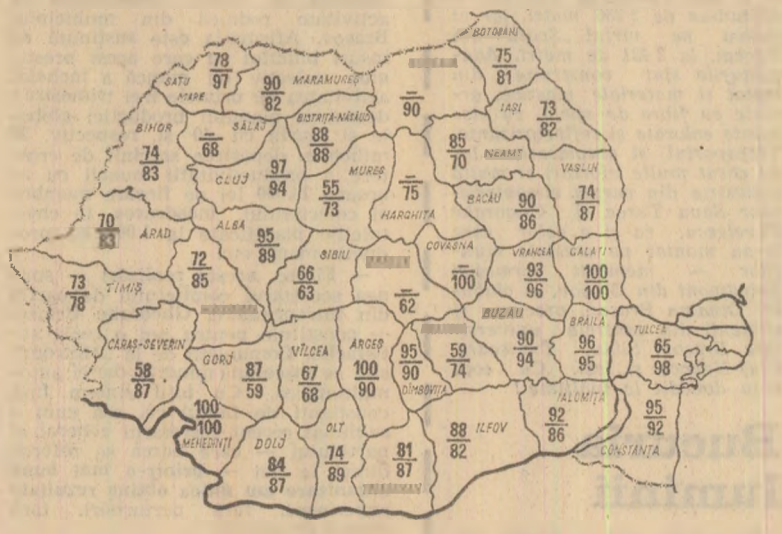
SATU MARE $\frac{78}{97}$

MARAMUREȘ $\frac{90}{82}$

BOTOȘANI $\frac{75}{81}$

$\frac{-}{90}$

IAȘI $\frac{73}{82}$

BIHOR $\frac{74}{83}$

SĂLAJ $\frac{-}{68}$

BISTRIȚA-NĂSĂUD $\frac{88}{88}$

NEAMȚ $\frac{85}{70}$

VASLUI $\frac{74}{87}$

CLUJ $\frac{97}{94}$

MUREȘ $\frac{55}{73}$

HARGHITA $\frac{-}{75}$

BACĂU $\frac{90}{86}$

ARAD $\frac{70}{83}$

ALBA $\frac{95}{89}$

$\frac{72}{85}$

COVASNA $\frac{-}{100}$

VRANCEA $\frac{93}{96}$

GALAȚI $\frac{100}{100}$

TIMIȘ $\frac{73}{78}$

SIBIU $\frac{66}{63}$

$\frac{-}{62}$

BUZĂU

BRĂILA $\frac{96}{95}$

TULCEA $\frac{65}{98}$

CARAȘ-SEVERIN $\frac{58}{87}$

GORJ $\frac{87}{59}$

VÎLCEA $\frac{67}{68}$

ARGEȘ $\frac{100}{90}$

DÎMBOVIȚA $\frac{95}{90}$

$\frac{59}{74}$

$\frac{90}{94}$

IALOMIȚA $\frac{92}{86}$

MEHEDINȚI $\frac{100}{100}$

DOLJ $\frac{84}{87}$

OLT $\frac{74}{89}$

$\frac{81}{87}$

ILFOV $\frac{88}{82}$

CONSTANȚA $\frac{95}{92}$